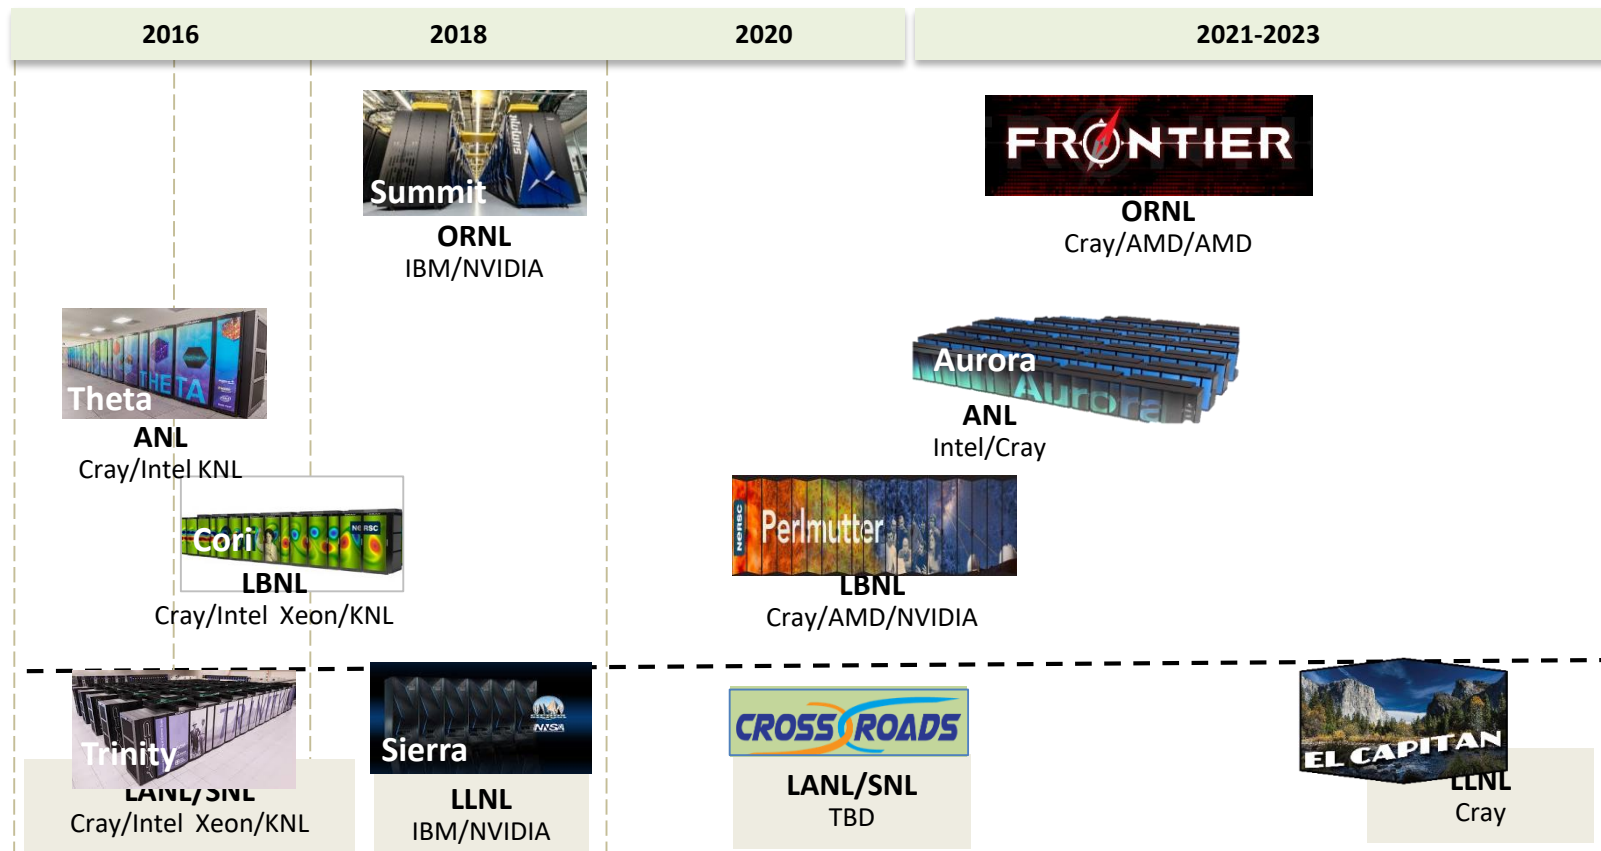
2016 2018 2020 2021-2023

Summit
ORNL
IBM/NVIDIA

FRONTIER
ORNL
Cray/AMD/AMD

Theta
ANL
Cray/Intel KNL

Aurora
ANL
Intel/Cray

Cori
LBNL
Cray/Intel Xeon/KNL

Perlmutter
LBNL
Cray/AMD/NVIDIA

Trinity
LANL/SNL
Cray/Intel Xeon/KNL

Sierra
LLNL
IBM/NVIDIA

CROSSROADS
LANL/SNL
TBD

EL CAPITAN
LLNL
Cray